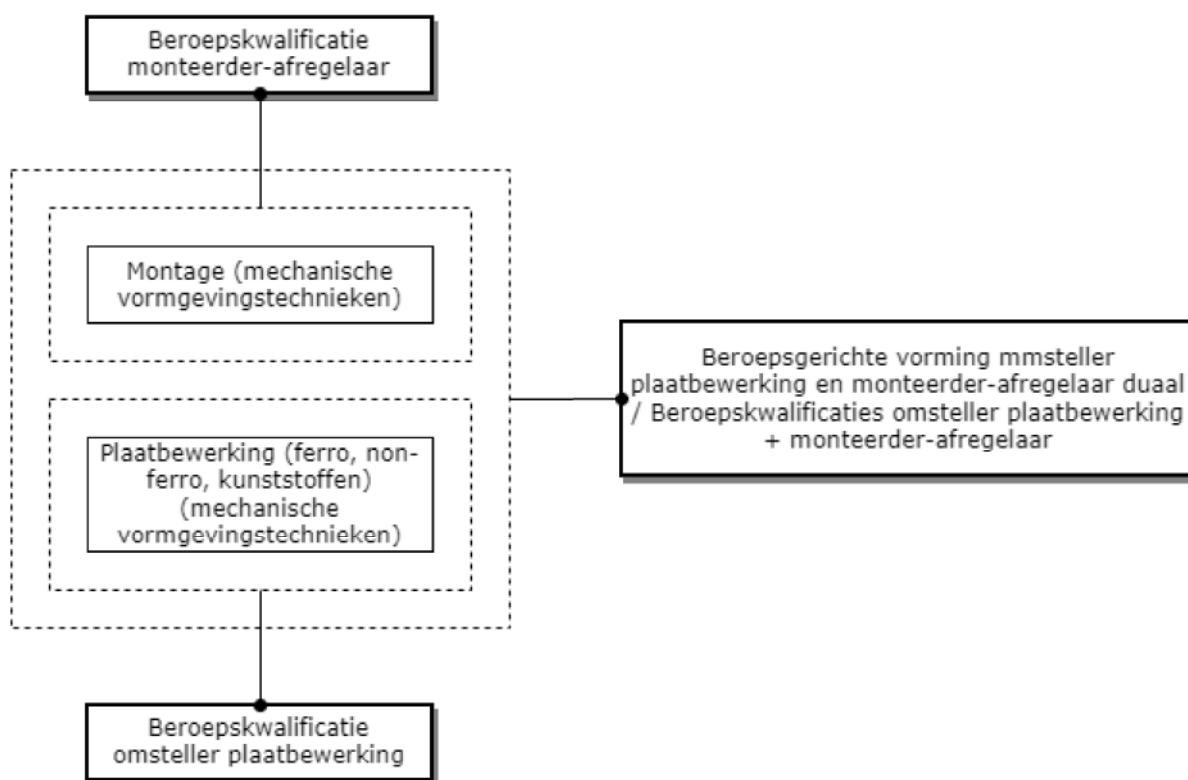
Beroepskwalificatie monteerder-afregelaar

Montage (mechanische vormgevingstechnieken)

Plaatbewerking (ferro, nonferro, kunststoffen) (mechanische vormgevingstechnieken)

Beroepsgerichte vorming mmsteller plaatbewerking en monteerder-afregelaar duaal / Beroepskwalificaties omsteller plaatbewerking + monteerder-afregelaar

Beroepskwalificatie omsteller plaatbewerking